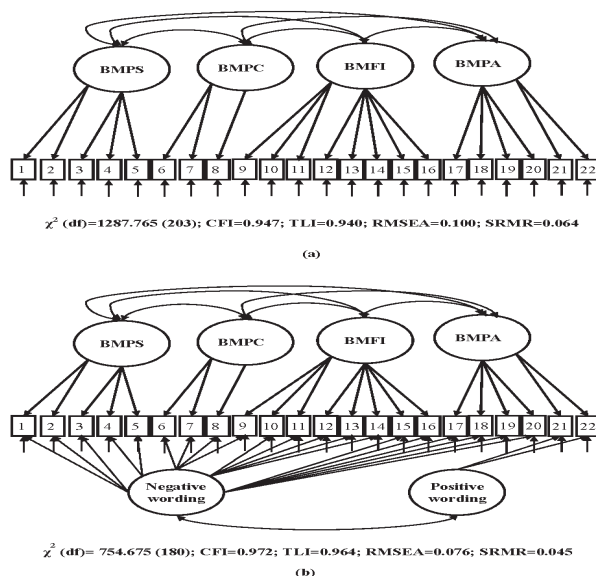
BMPS BMPC BMFI BMPA

1 2 3 4 5 6 7 8 9 10 11 12 13 14 15 16 17 18 19 20 21 22

$\chi^2$ (df)=1287.765 (203); CFI=0.947; TLI=0.940; RMSEA=0.100; SRMR=0.064

(a)

BMPS BMPC BMFI BMPA

1 2 3 4 5 6 7 8 9 10 11 12 13 14 15 16 17 18 19 20 21 22

Negative wording

Positive wording

$\chi^2$ (df)= 754.675 (180); CFI=0.972; TLI=0.964; RMSEA=0.076; SRMR=0.045

(b)